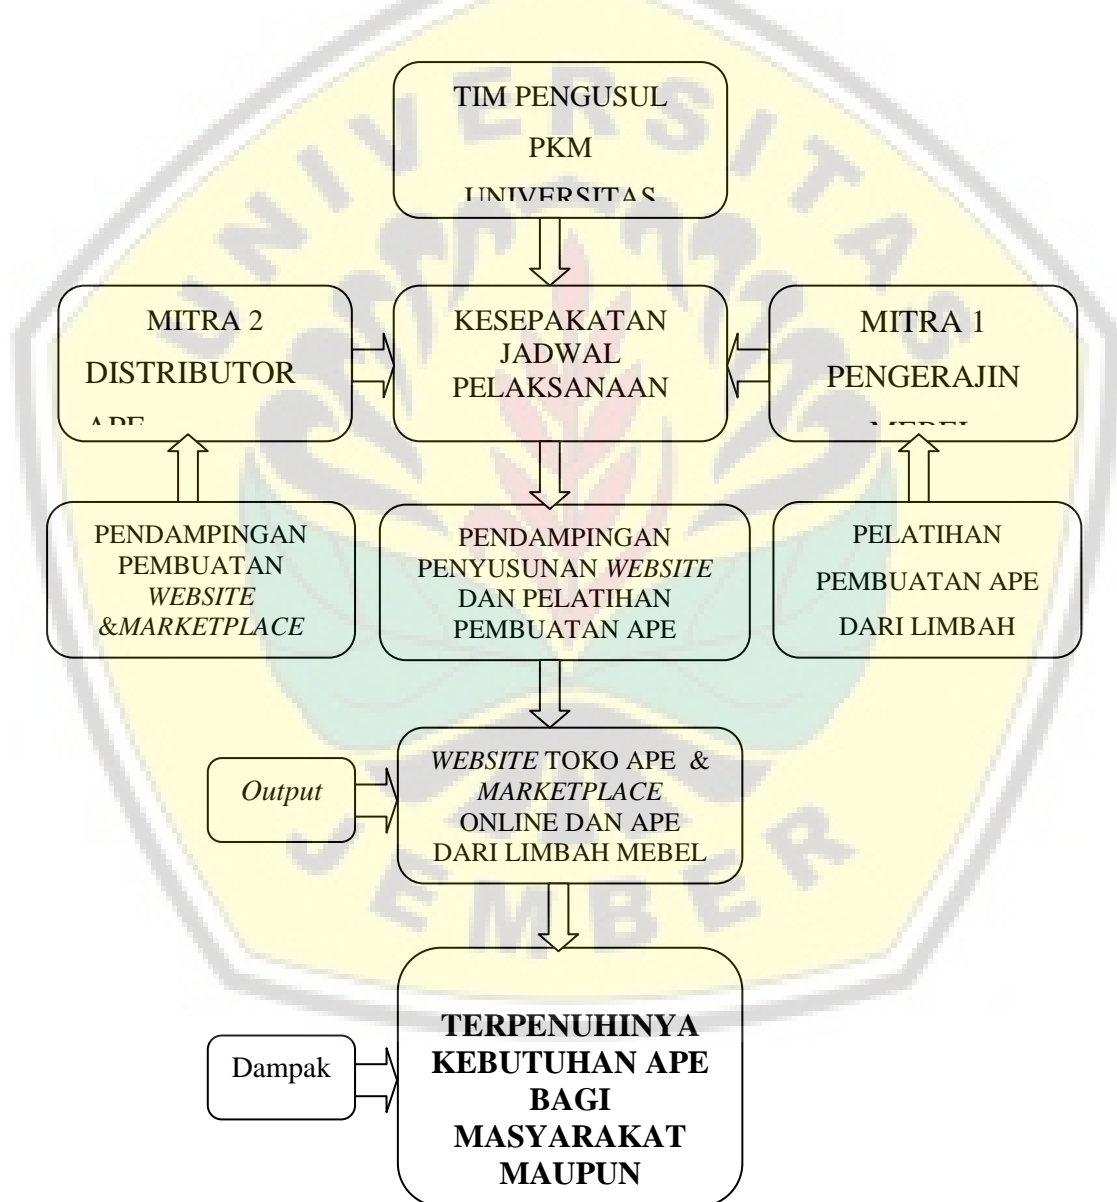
TIM PENGUSUL
PKM
UNIVERSITAS

MITRA 2
DISTRIBUTOR
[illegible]

KESEPAKATAN
JADWAL
PELAKSANAAN

MITRA 1
PENGERAJIN
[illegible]

PENDAMPINGAN
PEMBUATAN
*WEBSITE*
*&MARKETPLACE*

PENDAMPINGAN
PENYUSUNAN *WEBSITE*
DAN PELATIHAN
PEMBUATAN APE

PELATIHAN
PEMBUATAN APE
DARI LIMBAH

*Output*

*WEBSITE* TOKO APE &
*MARKETPLACE*
ONLINE DAN APE
DARI LIMBAH MEBEL

Dampak

**TERPENUHINYA
KEBUTUHAN APE
BAGI
MASYARAKAT
MAUPUN**